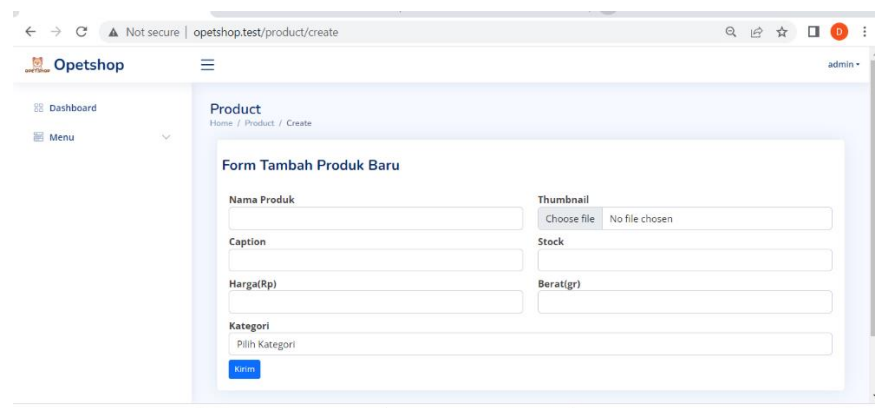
Not secure | opetshop.test/product/create

D

Opetshop

admin

Dashboard

Menu

Product

Home / Product / Create

Form Tambah Produk Baru

Nama Produk

Thumbnail

Choose file No file chosen

Caption

Stock

Harga(Rp)

Berat(gr)

Kategori

Pilih Kategori

Kirim